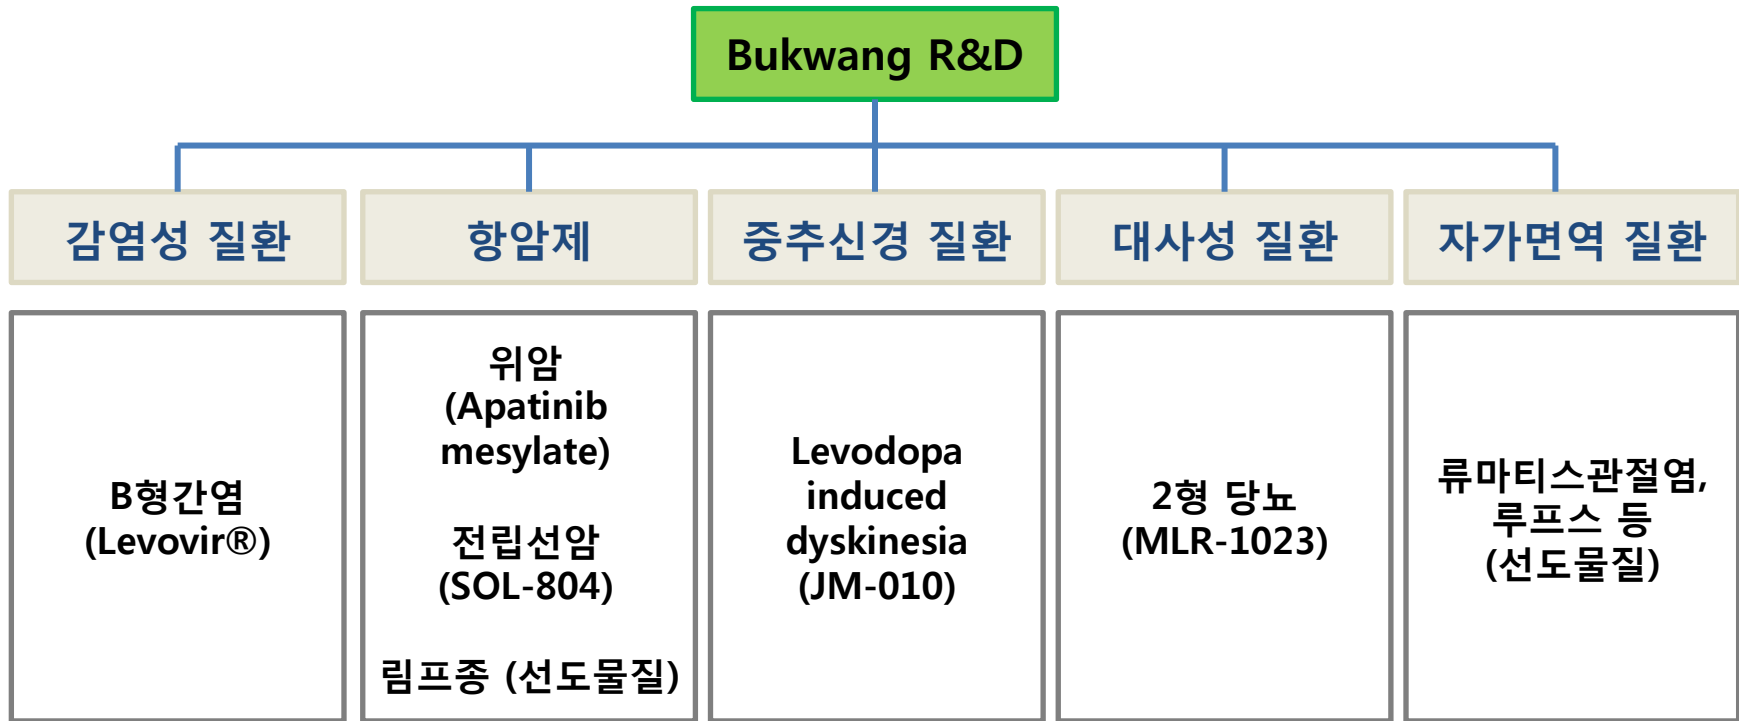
Bukwang R&D

감염성 질환

B형간염
(Levovir®)

항암제

위암
(Apatinib mesylate)

전립선암
(SOL-804)

림프종 (선도물질)

중추신경 질환

Levodopa induced dyskinesia
(JM-010)

대사성 질환

2형 당뇨
(MLR-1023)

자가면역 질환

류마티스관절염,
루프스 등
(선도물질)